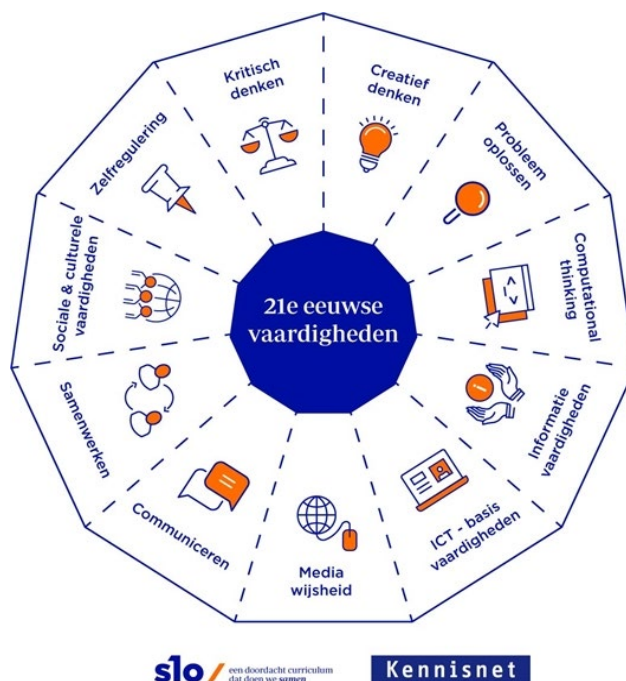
Kritisch denken

Creatief denken

Probleem oplossen

Computational thinking

Informatie vaardigheden

ICT - basis vaardigheden

Media wijsheid

Communiceren

Samenwerken

Sociale & culturele vaardigheden

Zelfregulering

21e eeuwse vaardigheden

slo een doordacht curriculum dat doen we samen

Kennisnet